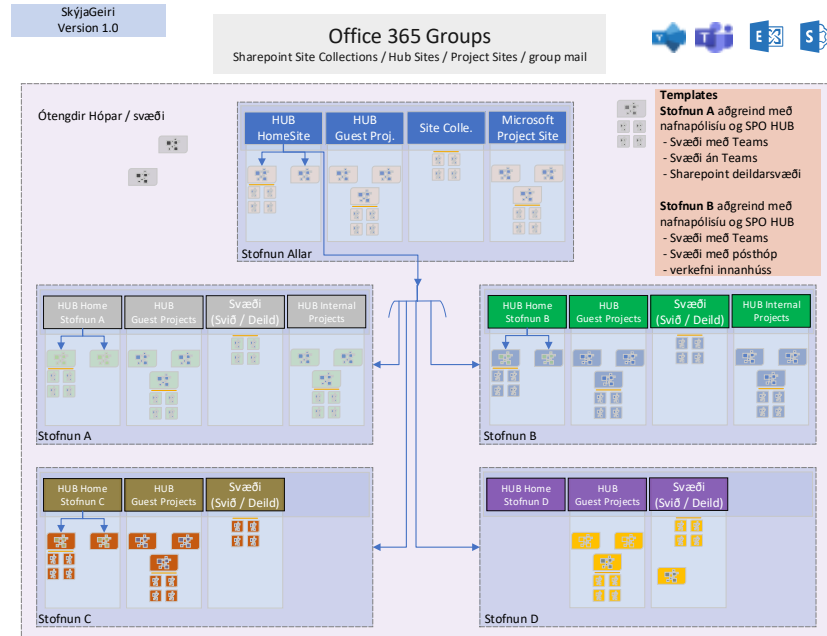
SkýjaGeiri
Version 1.0

Office 365 Groups
Sharepoint Site Collections / Hub Sites / Project Sites / group mail

Ótengdir Hópar / svæði

HUB HomeSite

HUB Guest Proj.

Site Colle.

Microsoft Project Site

Stofnun Allar

Templates
Stofnun A aðgreind með nafnapólísíu og SPO HUB
- Svæði með Teams
- Svæði án Teams
- Sharepoint deildarsvæði

Stofnun B aðgreind með nafnapólísíu og SPO HUB
- Svæði með Teams
- Svæði með póstthóp
- verkefni innanhúss

HUB Home Stofnun A

HUB Guest Projects

Svæði (Svið / Deild)

HUB Internal Projects

Stofnun A

HUB Home Stofnun B

HUB Guest Projects

Svæði (Svið / Deild)

HUB Internal Projects

Stofnun B

HUB Home Stofnun C

HUB Guest Projects

Svæði (Svið / Deild)

Stofnun C

HUB Home Stofnun D

HUB Guest Projects

Svæði (Svið / Deild)

Stofnun D